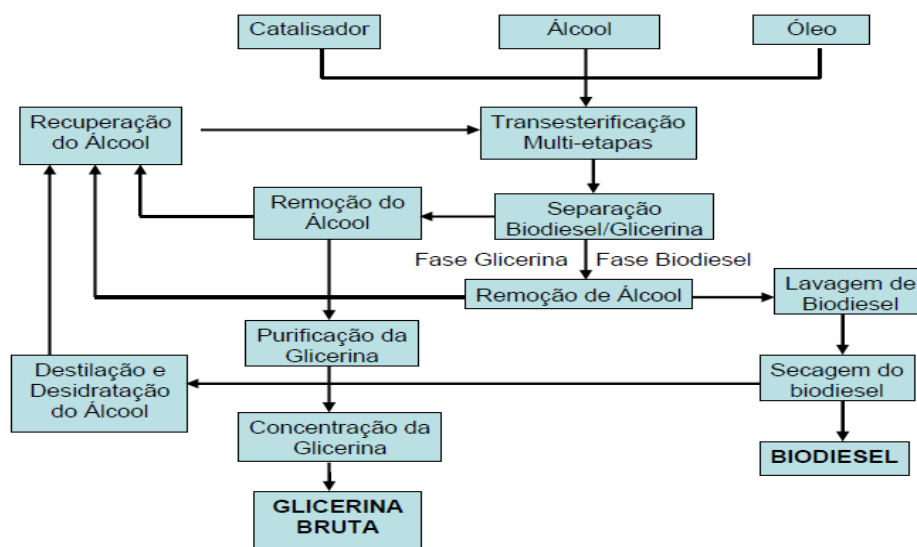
Catalisador

Álcool

Óleo

Recuperação do Álcool

Transesterificação Multi-etapas

Remoção do Álcool

Separação Biodiesel/Glicerina

Fase Glicerina

Fase Biodiesel

Remoção de Álcool

Lavagem de Biodiesel

Purificação da Glicerina

Destilação e Desidratação do Álcool

Secagem do biodiesel

Concentração da Glicerina

BIODIESEL

GLICERINA BRUTA